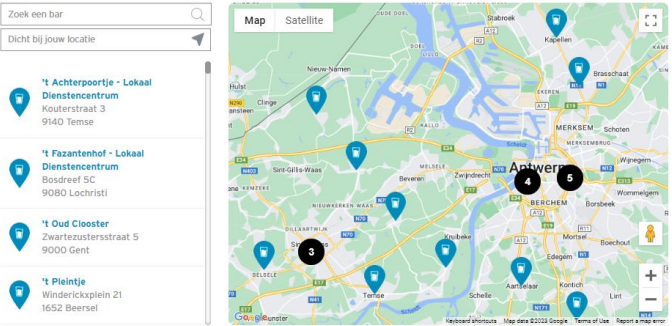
Zoek een bar

Dicht bij jouw locatie

't Achterpoortje - Lokaal Dienstencentrum
Kouterstraat 3
9140 Temse

't Fazantenhof - Lokaal Dienstencentrum
Bosdreef 5C
9080 Lochristi

't Oud Clooster
Zwartezustersstraat 5
9000 Gent

't Pleintje
Winderickxplein 21
1652 Beersel

Map Satellite

Stabroek
Kapellen
Brasschaat
Nieuw-Namen
Hulst
Clinge
Kallo
Merksem
Schoten
Wijnegem
Sint-Gillis-Waas
Melsele
Beveren
Zwijndrecht
Antwerpen
Berchem
Borsbeek
Wommelgem
Mortsel
Edegem
Kruibeke
Stekene
Sint-Niklaas
Temse
Schelle
Aartselaar
Belsele
4
5
3
Google
Keyboard shortcuts Map data ©2023 Google Terms of Use Report a map error